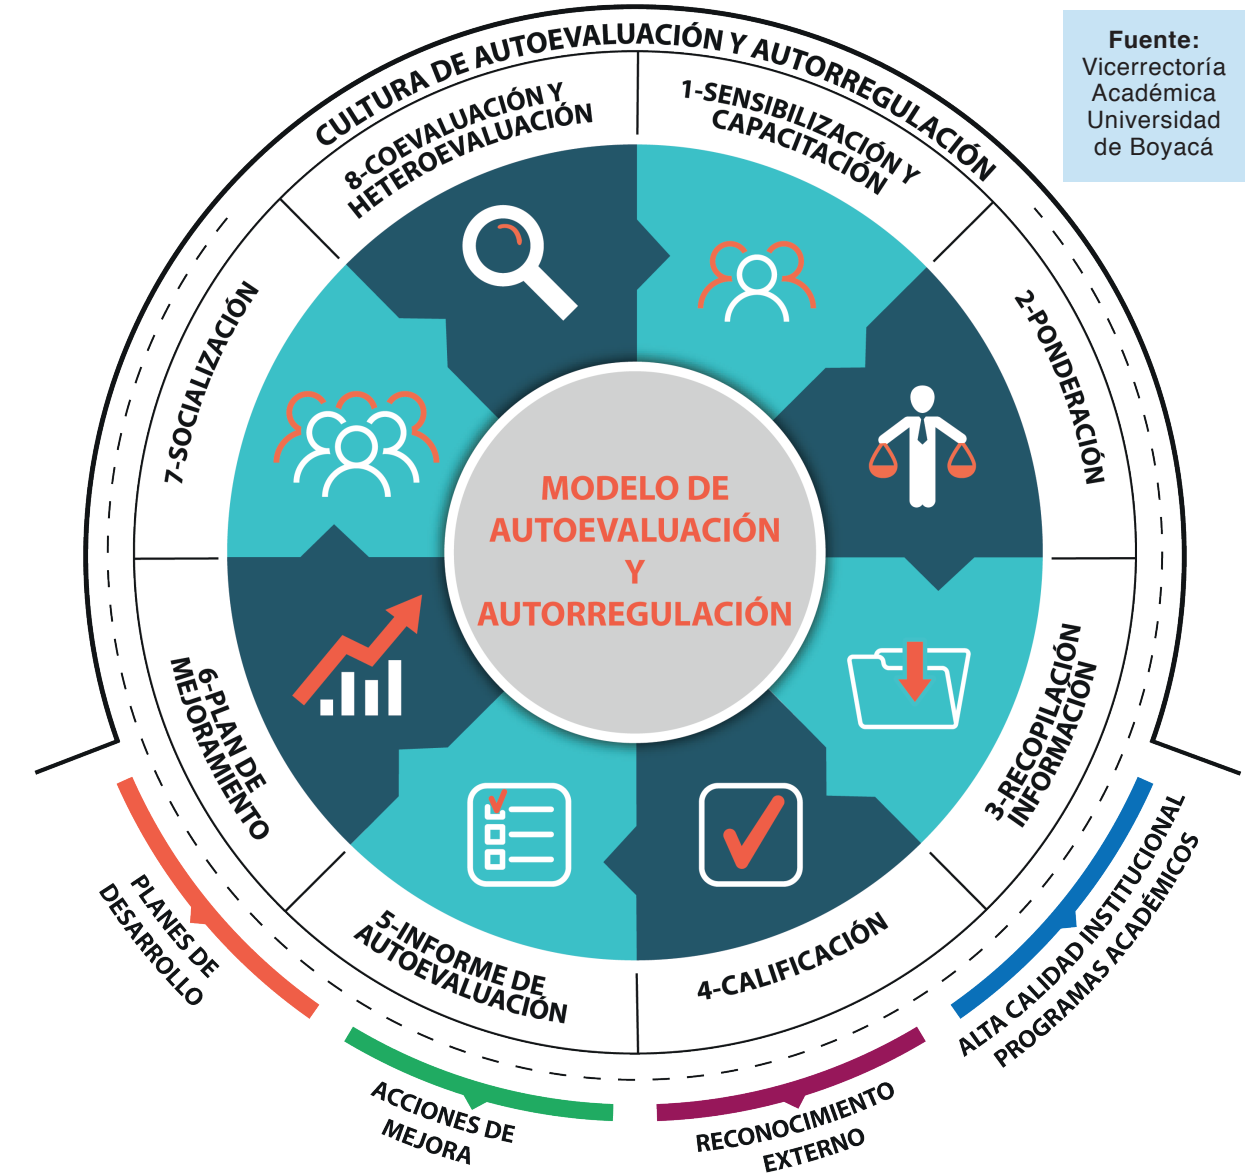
Fuente:
Vicerrectoría Académica Universidad de Boyacá

CULTURA DE AUTOEVALUACIÓN Y AUTORREGULACIÓN

1-SENSIBILIZACIÓN Y CAPACITACIÓN

2-PONDERACIÓN

3-RECOPILACIÓN INFORMACIÓN

4-CALIFICACIÓN

5-INFORME DE AUTOEVALUACIÓN

6-PLAN DE MEJORAMIENTO

7-SOCIALIZACIÓN

8-COEVALUACIÓN Y HETEROEVALUACIÓN

MODELO DE AUTOEVALUACIÓN Y AUTORREGULACIÓN

PLANES DE DESARROLLO

ACCIONES DE MEJORA

RECONOCIMIENTO EXTERNO

ALTA CALIDAD INSTITUCIONAL PROGRAMAS ACADÉMICOS